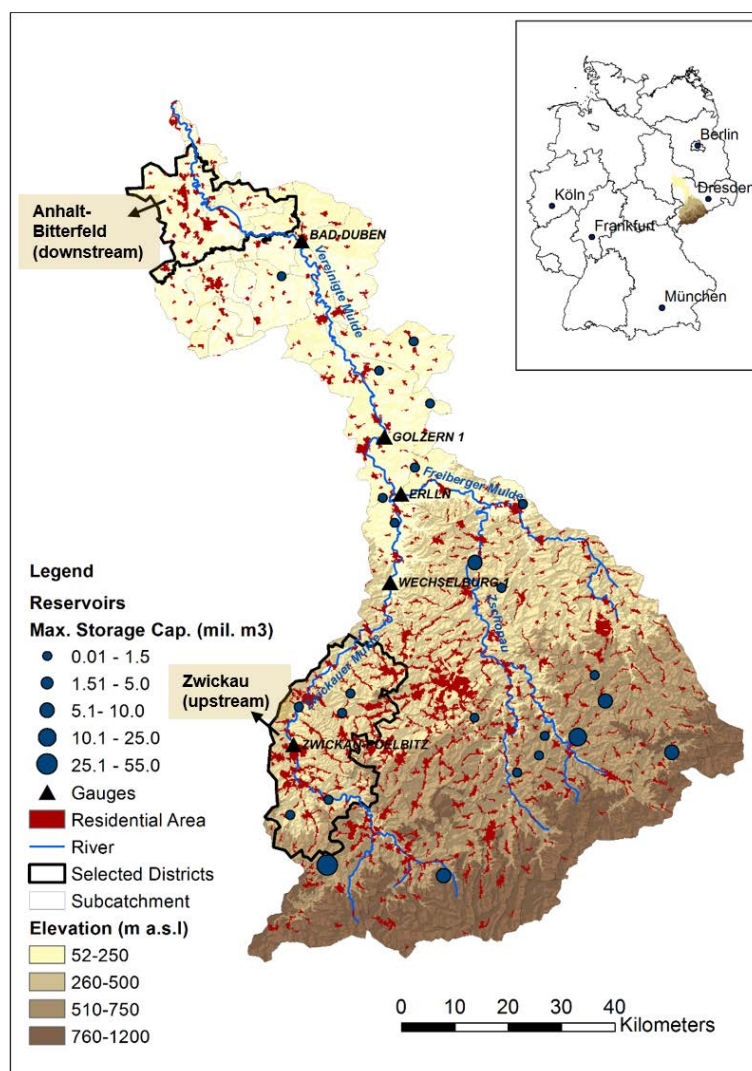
Berlin
Köln
Dresden
Frankfurt
München

Anhalt-Bitterfeld (downstream)

BAD DUBEN
Vereinigte Mulde
GOLZERN 1
Freiberger Mulde
ERLLN
WECHSELBURG 1
Zschopau
Zwickauer Mulde
ZWICKAU-POELBITZ

Zwickau (upstream)

Legend
Reservoirs
Max. Storage Cap. (mil. m3)
0.01 - 1.5
1.51 - 5.0
5.1- 10.0
10.1 - 25.0
25.1 - 55.0
Gauges
Residential Area
River
Selected Districts
Subcatchment
Elevation (m a.s.l)
52-250
260-500
510-750
760-1200

0 10 20 30 40 Kilometers